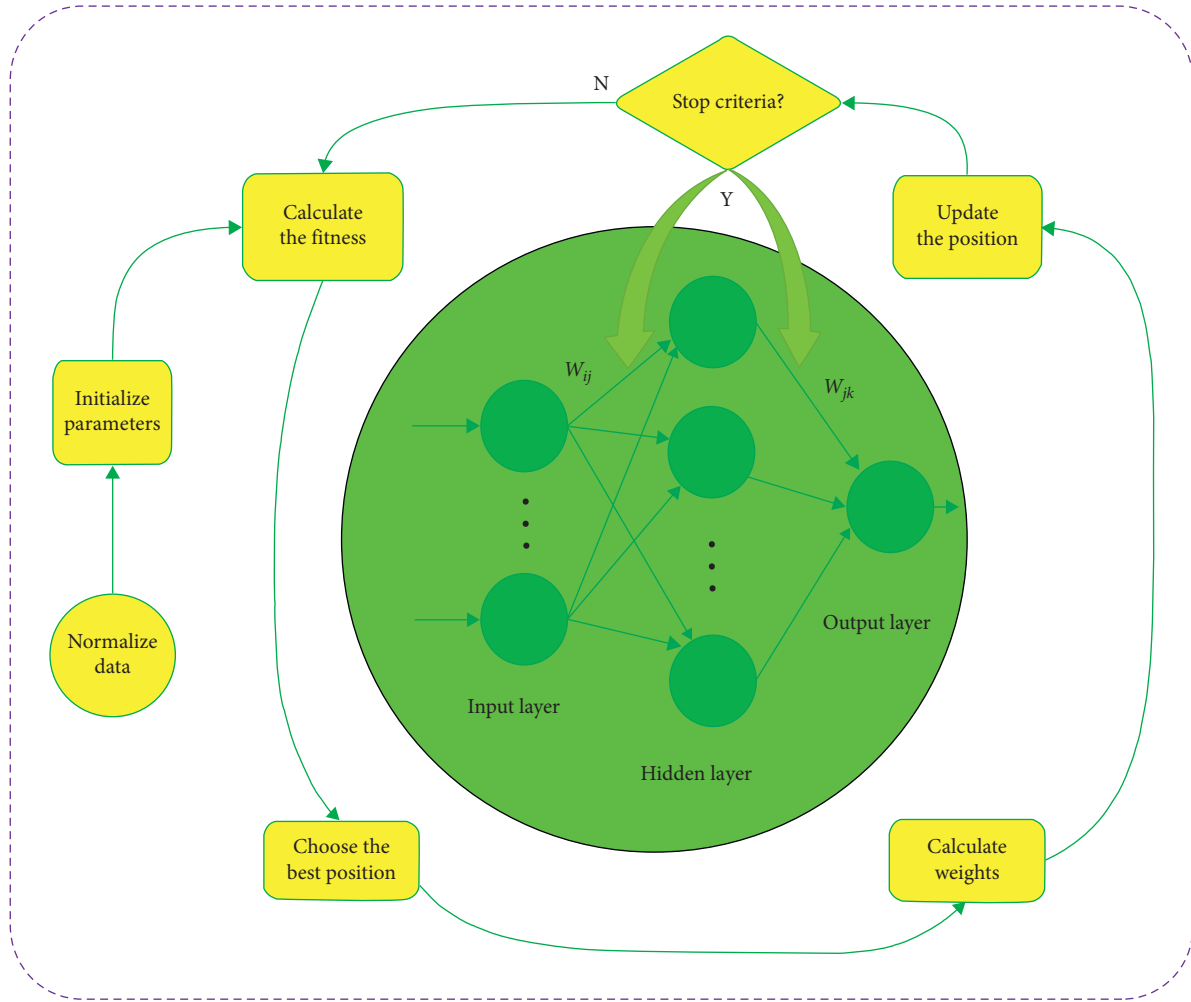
N

Stop criteria?

Y

Calculate the fitness

Update the position

Initialize parameters

Normalize data

$W_{ij}$

$W_{jk}$

Input layer

Hidden layer

Output layer

Choose the best position

Calculate weights